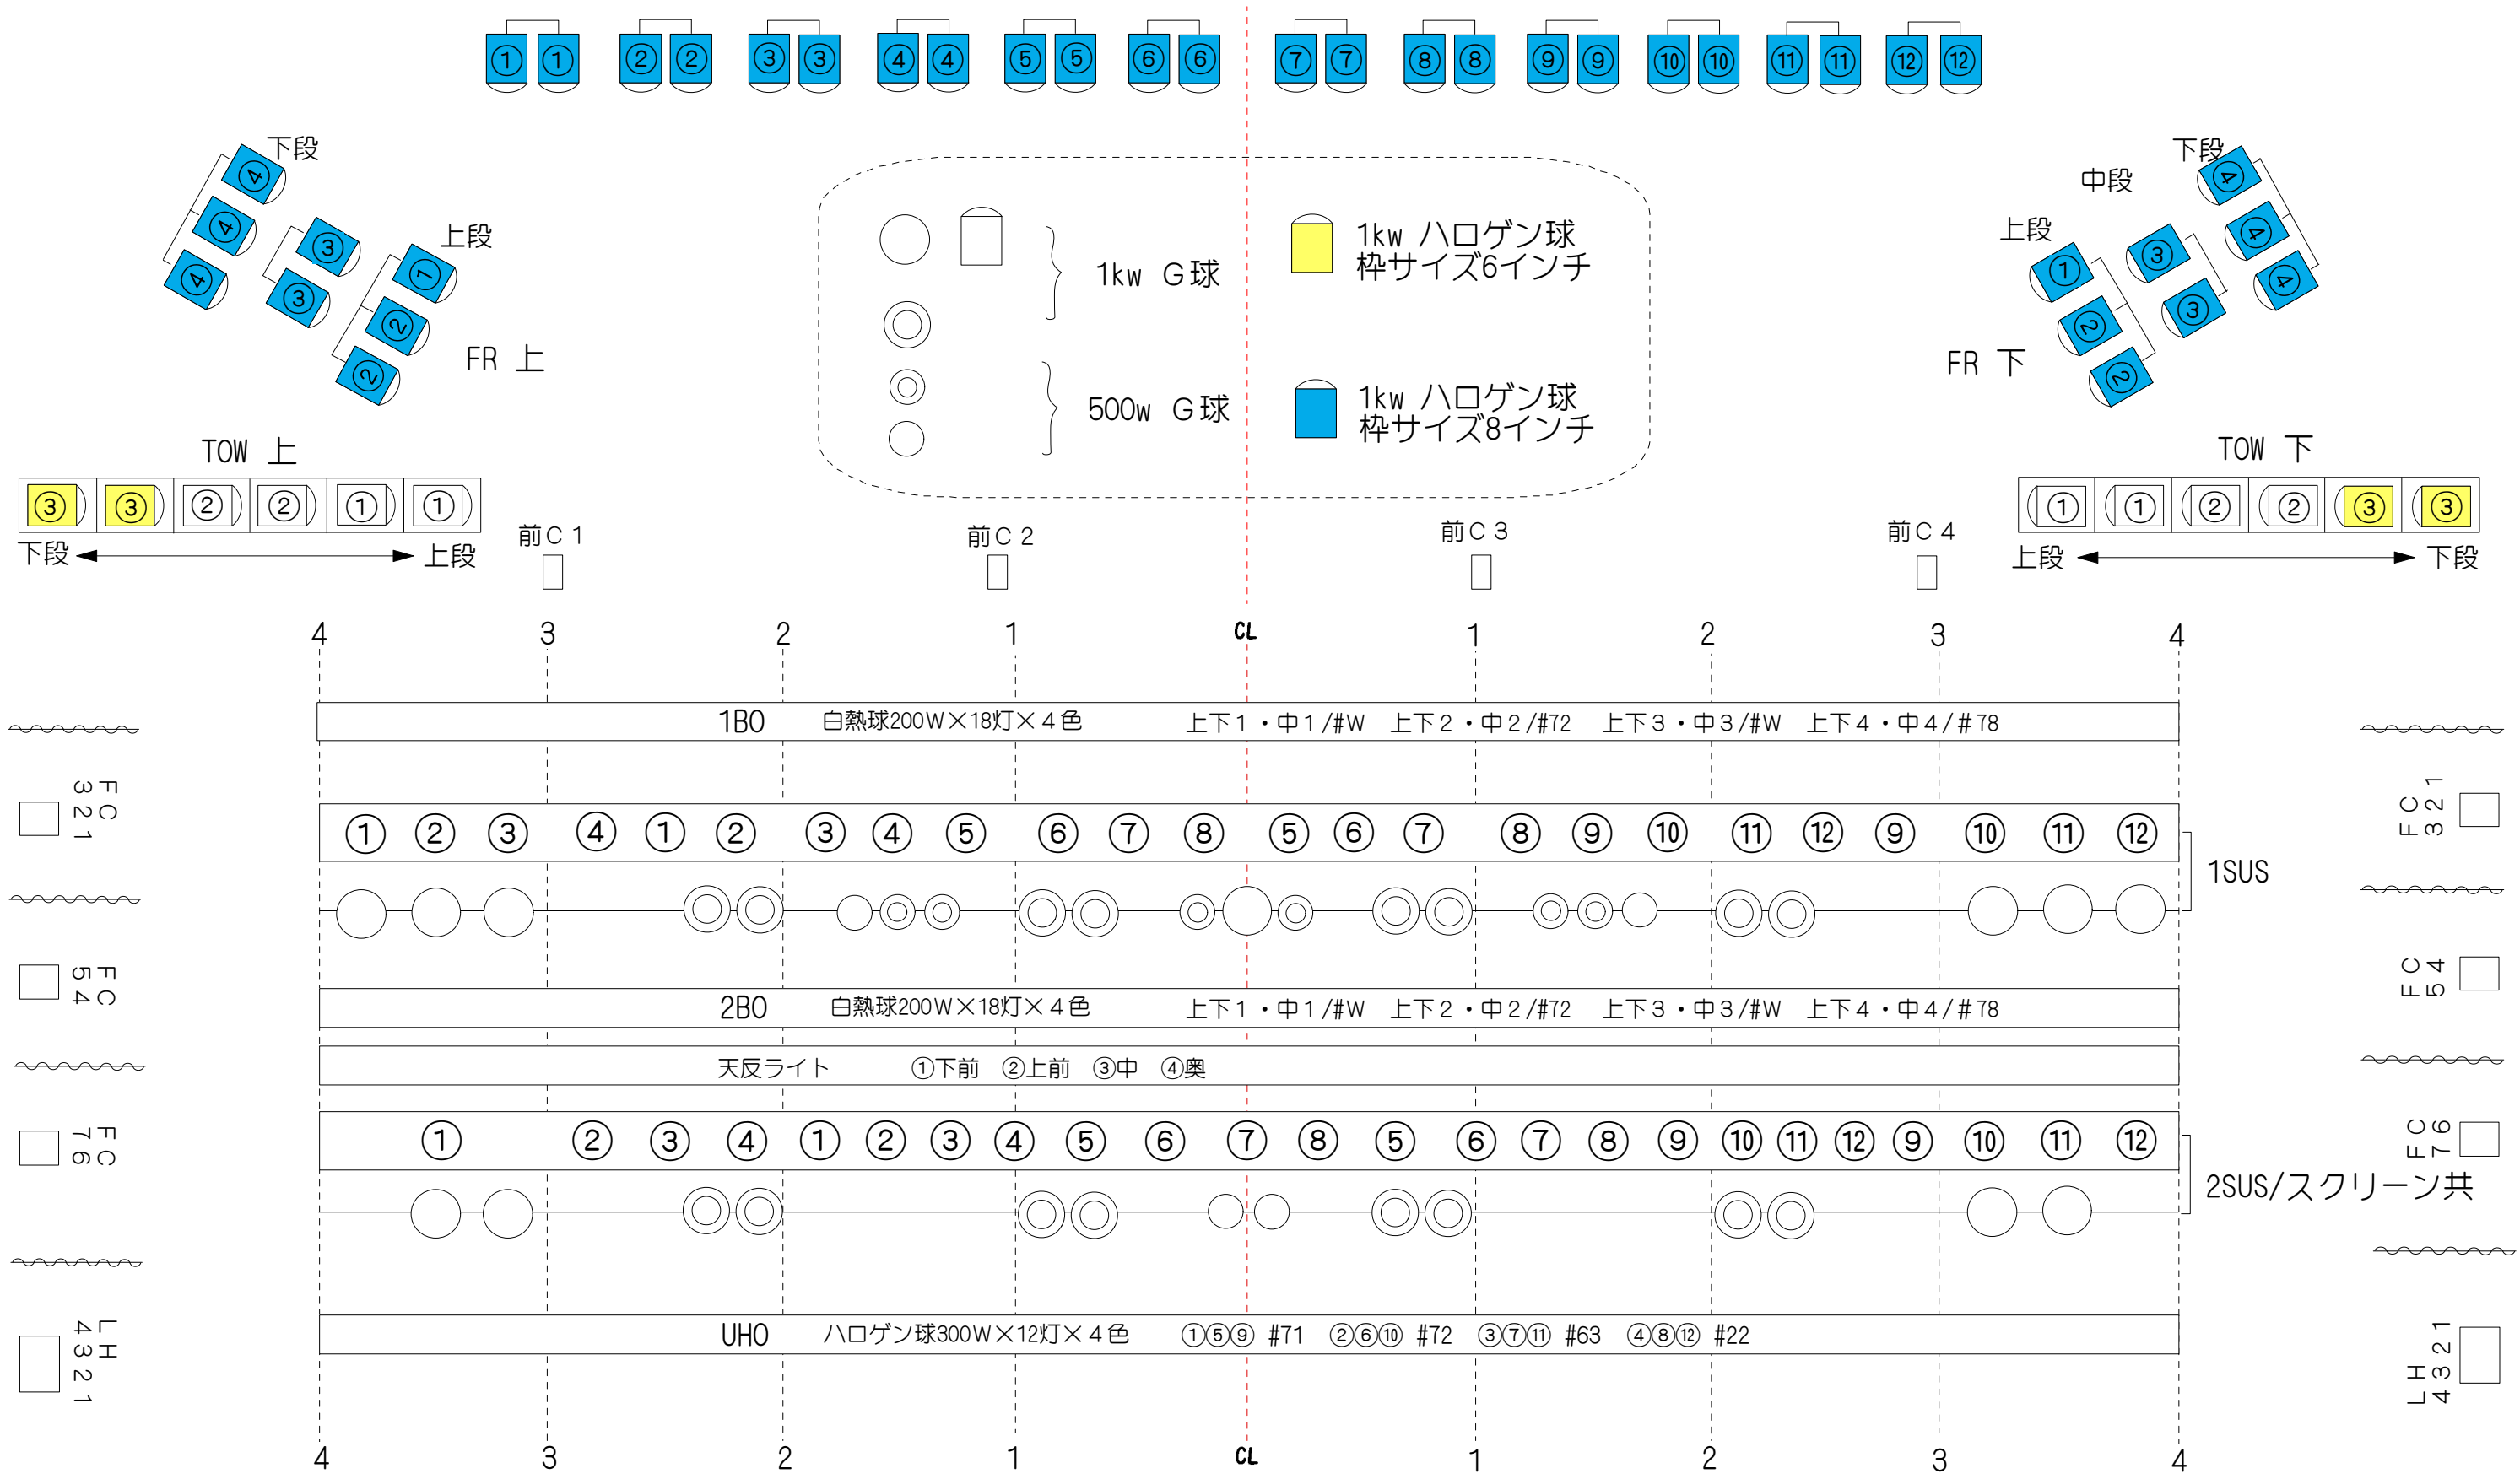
① ① ② ② ③ ③ ④ ④ ⑤ ⑤ ⑥ ⑥ ⑦ ⑦ ⑧ ⑧ ⑨ ⑨ ⑩ ⑩ ⑪ ⑪ ⑫ ⑫

下段
④ ④ ④ ③ ③
上段
① ② ②
FR 上

1kw G球

500w G球

1kw ハロゲン球
枠サイズ6インチ

1kw ハロゲン球
枠サイズ8インチ

下段
中段
上段
④ ④ ④ ③ ③ ① ② ②
FR 下

TOW 上
③ ③ ② ② ① ①
下段 上段

前C 1
前C 2
前C 3
前C 4

TOW 下
① ① ② ② ③ ③
上段 下段

4 3 2 1 CL 1 2 3 4

1BO 白熱球200W×18灯×4色 上下1・中1/#W 上下2・中2/#72 上下3・中3/#W 上下4・中4/#78

FC 321

FC 321

① ② ③ ④ ① ② ③ ④ ⑤ ⑥ ⑦ ⑧ ⑤ ⑥ ⑦ ⑧ ⑨ ⑩ ⑪ ⑫ ⑨ ⑩ ⑪ ⑫

1SUS

FC 54

FC 54

2BO 白熱球200W×18灯×4色 上下1・中1/#W 上下2・中2/#72 上下3・中3/#W 上下4・中4/#78

天反ライト ①下前 ②上前 ③中 ④奥

FC 76

FC 76

① ② ③ ④ ① ② ③ ④ ⑤ ⑥ ⑦ ⑧ ⑤ ⑥ ⑦ ⑧ ⑨ ⑩ ⑪ ⑫ ⑨ ⑩ ⑪ ⑫

2SUS/スクリーン共

LH 4321

LH 4321

UHO ハロゲン球300W×12灯×4色 ①⑤⑨ #71 ②⑥⑩ #72 ③⑦⑪ #63 ④⑧⑫ #22

4 3 2 1 CL 1 2 3 4